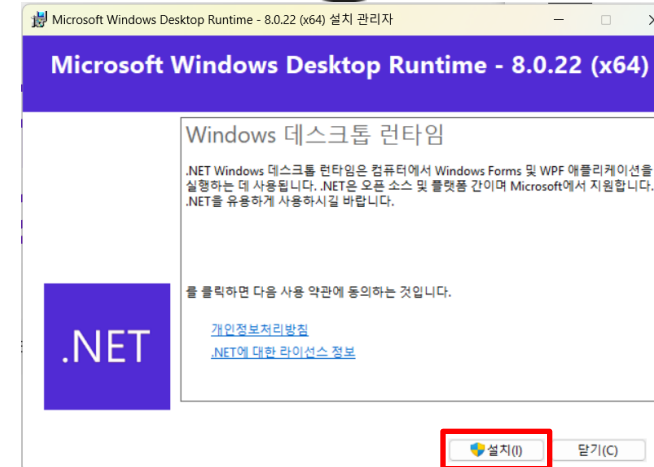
Microsoft Windows Desktop Runtime - 8.0.22 (x64) 설치 관리자

Microsoft Windows Desktop Runtime - 8.0.22 (x64)

Windows 데스크톱 런타임

.NET Windows 데스크톱 런타임은 컴퓨터에서 Windows Forms 및 WPF 애플리케이션을 실행하는 데 사용됩니다. .NET은 오픈 소스 및 플랫폼 간이며 Microsoft에서 지원합니다. .NET을 유용하게 사용하시길 바랍니다.

를 클릭하면 다음 사용 약관에 동의하는 것입니다.

개인정보처리방침

.NET에 대한 라이선스 정보

.NET

설치(I)

닫기(C)